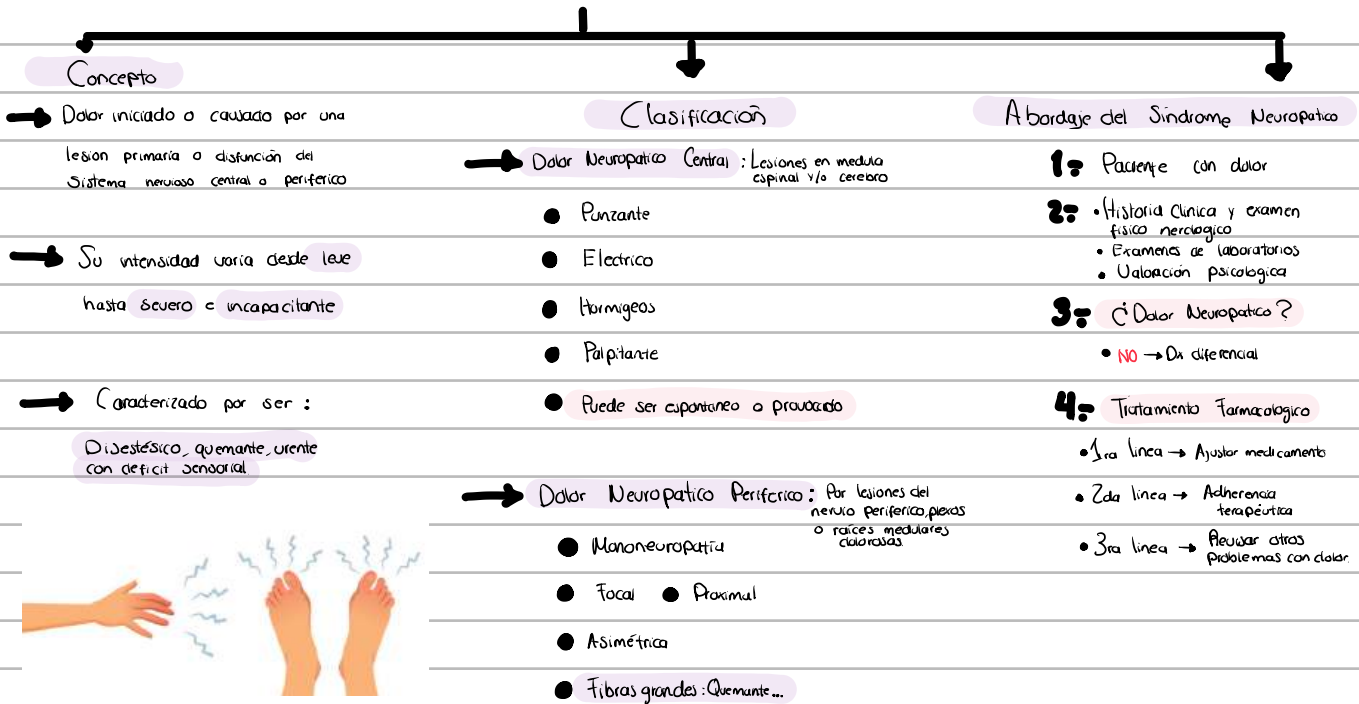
Concepto

Dolor iniciado o causado por una lesion primaria o disfunción del Sistema nervioso central o periferico

Su intensidad varia desde leve hasta severo e incapacitante

Caracterizado por ser :

Disestésico, quemante, urente con deficit sensorial

Clasificación

Dolor Neuropatico Central : Lesiones en medula espinal y/o cerebro

Punzante

Electrico

Hormigeos

Palpitante

Puede ser espontaneo o provocado

Dolor Neuropatico Periferico : Por lesiones del nervio periferico, plexos o raices medulares dolorosas

Mononeuropatia

Focal

Proximal

Asimétrica

Fibras grandes : Quemante...

Abordaje del Sindrome Neuropatico

1. Paciente con dolor

2. Historia Clinica y examen fisico neurologico
Examenes de laboratorios
Valoración psicologica

3. ¿Dolor Neuropatico?
NO → Dx diferencial

4. Tratamiento Farmacologico
1ra linea → Ajustar medicamento
2da linea → Adherencia terapéutica
3ra linea → Revisar otros problemas con dolor.